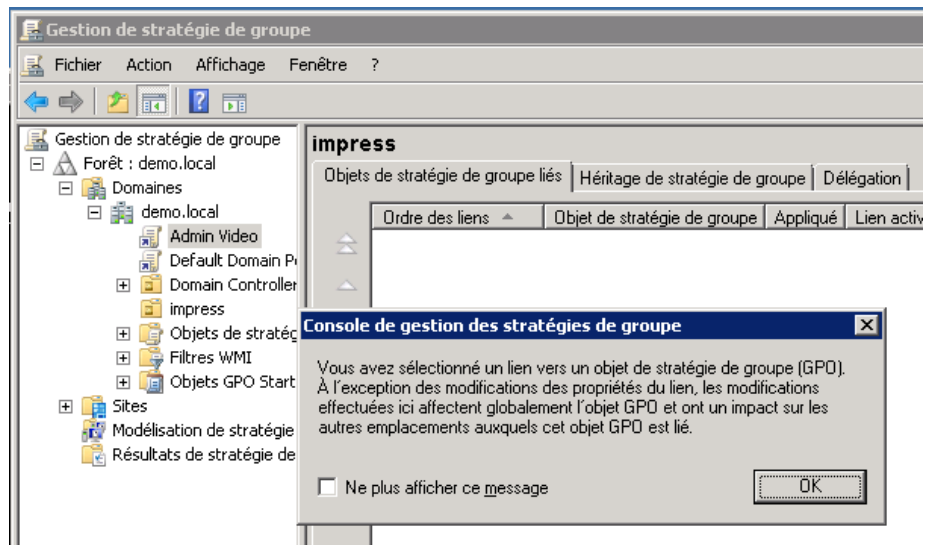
Gestion de stratégie de groupe

Fichier Action Affichage Fenêtre ?

Gestion de stratégie de groupe
Forêt : demo.local
Domaines
demo.local
Admin Video
Default Domain P
Domain Controller
impress
Objets de stratég
Filtres WMI
Objets GPO Start
Sites
Modélisation de stratégie
Résultats de stratégie de

impress

Objets de stratégie de groupe liés | Héritage de stratégie de groupe | Délégation

| Ordre des liens | Objet de stratégie de groupe | Appliqué | Lien activ |
|---|---|---|---|

Console de gestion des stratégies de groupe

Vous avez sélectionné un lien vers un objet de stratégie de groupe (GPO). À l'exception des modifications des propriétés du lien, les modifications effectuées ici affectent globalement l'objet GPO et ont un impact sur les autres emplacements auxquels cet objet GPO est lié.

Ne plus afficher ce message

OK